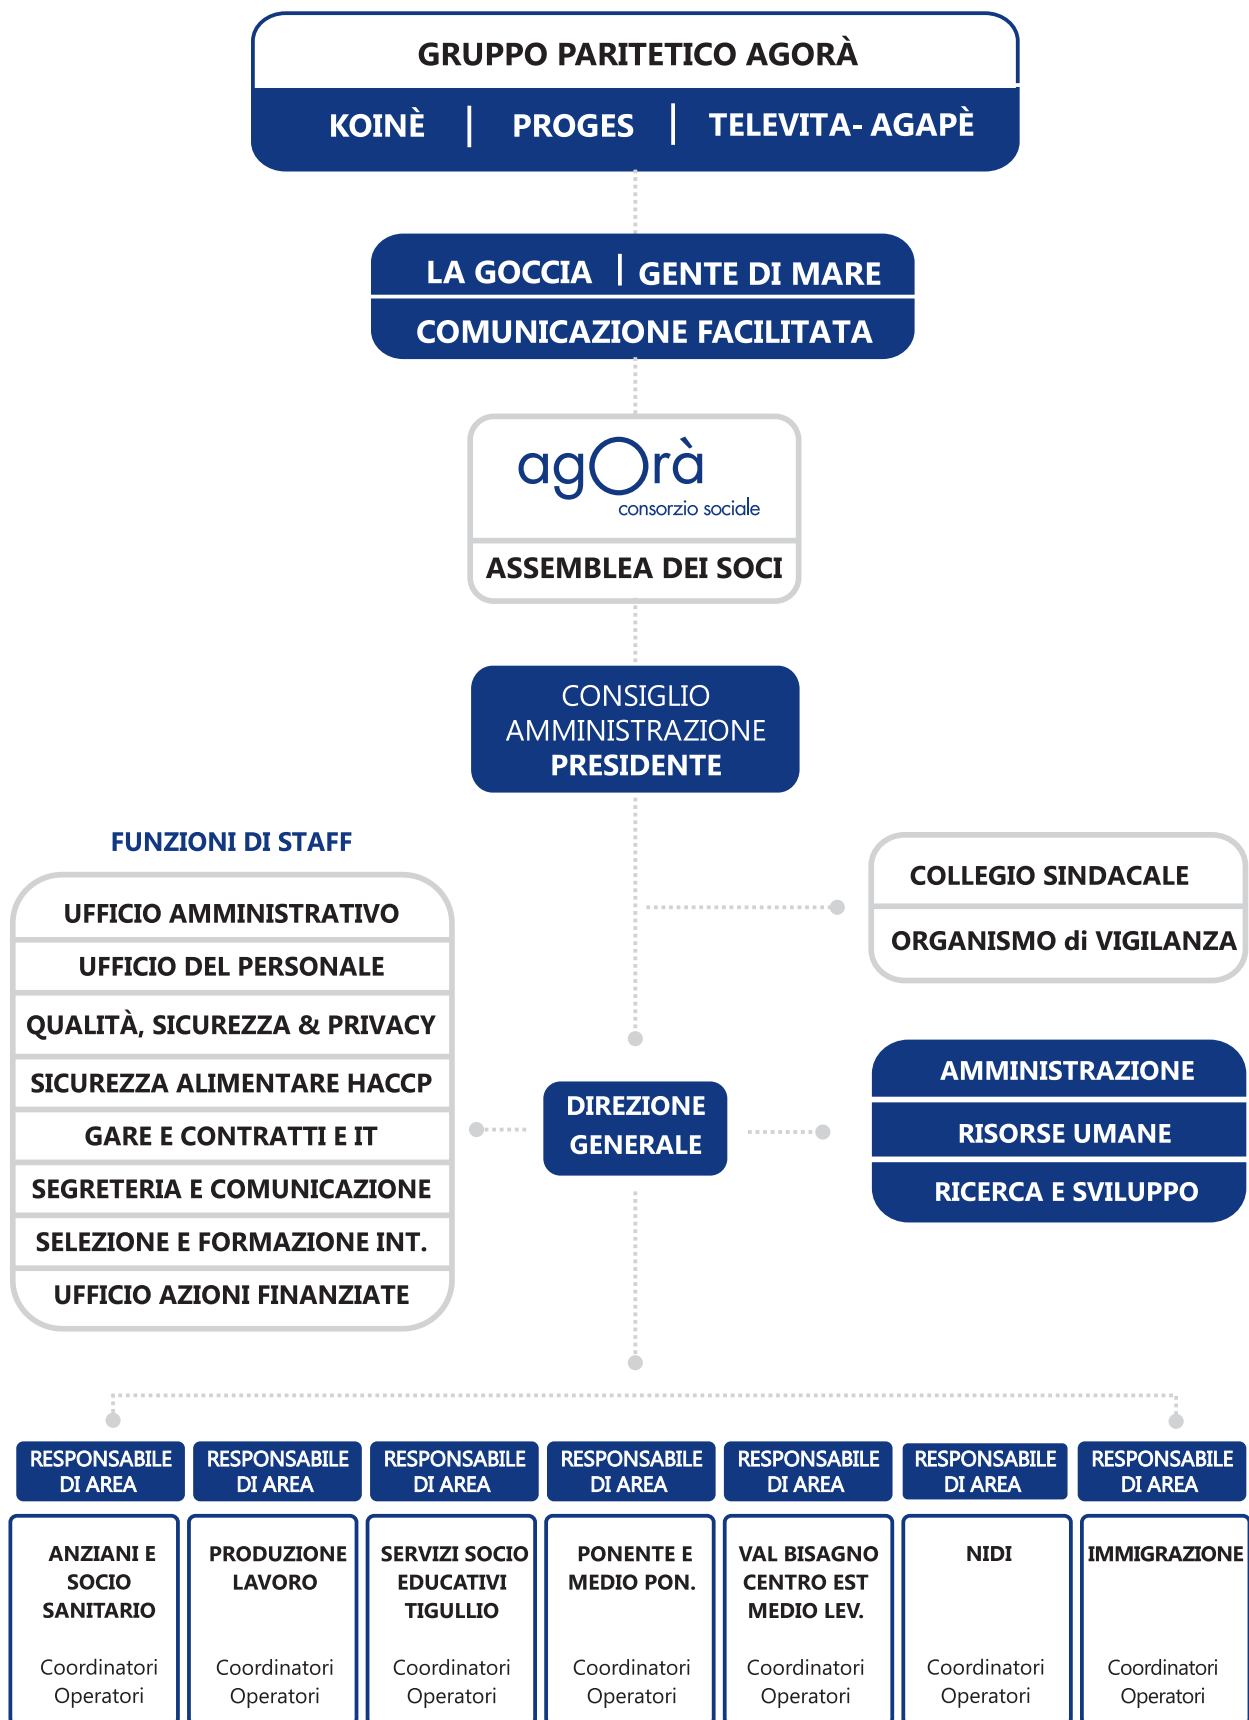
GRUPPO PARITETICO AGORÀ

KOINÈ | PROGES | TELEVITA- AGAPÈ

LA GOCCIA | GENTE DI MARE

COMUNICAZIONE FACILITATA

agOrà
consorzio sociale

ASSEMBLEA DEI SOCI

CONSIGLIO AMMINISTRAZIONE
PRESIDENTE

FUNZIONI DI STAFF

UFFICIO AMMINISTRATIVO
UFFICIO DEL PERSONALE
QUALITÀ, SICUREZZA & PRIVACY
SICUREZZA ALIMENTARE HACCP
GARE E CONTRATTI E IT
SEGRETERIA E COMUNICAZIONE
SELEZIONE E FORMAZIONE INT.
UFFICIO AZIONI FINANZIATE

COLLEGIO SINDACALE
ORGANISMO di VIGILANZA

DIREZIONE GENERALE

AMMINISTRAZIONE
RISORSE UMANE
RICERCA E SVILUPPO

| RESPONSABILE DI AREA | RESPONSABILE DI AREA | RESPONSABILE DI AREA | RESPONSABILE DI AREA | RESPONSABILE DI AREA | RESPONSABILE DI AREA | RESPONSABILE DI AREA |
|---|---|---|---|---|---|---|
| ANZIANI E SOCIO SANITARIO | PRODUZIONE LAVORO | SERVIZI SOCIO EDUCATIVI TIGULLIO | PONENTE E MEDIO PON. | VAL BISAGNO CENTRO EST MEDIO LEV. | NIDI | IMMIGRAZIONE |
| Coordinatori Operatori | Coordinatori Operatori | Coordinatori Operatori | Coordinatori Operatori | Coordinatori Operatori | Coordinatori Operatori | Coordinatori Operatori |